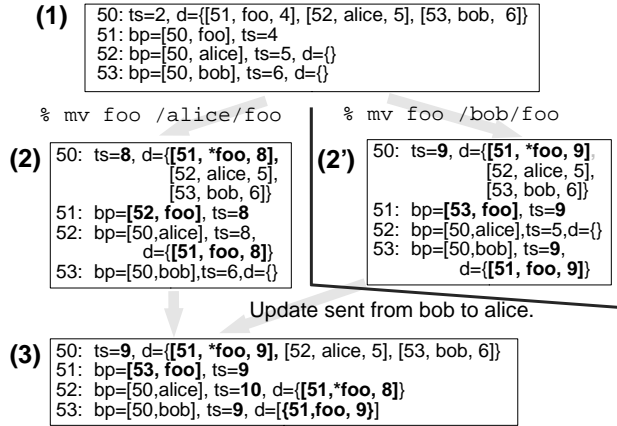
(1)
50: ts=2, d={[51, foo, 4], [52, alice, 5], [53, bob, 6]}
51: bp=[50, foo], ts=4
52: bp=[50, alice], ts=5, d={}
53: bp=[50, bob], ts=6, d={}

% mv foo /alice/foo

% mv foo /bob/foo

(2)
50: ts=8, d={[51, *foo, 8], [52, alice, 5], [53, bob, 6]}
51: bp=[52, foo], ts=8
52: bp=[50,alice], ts=8, d={[51, foo, 8]}
53: bp=[50,bob],ts=6,d={}

(2')
50: ts=9, d={[51, *foo, 9], [52, alice, 5], [53, bob, 6]}
51: bp=[53, foo], ts=9
52: bp=[50,alice],ts=5,d={}
53: bp=[50,bob], ts=9, d={[51, foo, 9]}

Update sent from bob to alice.

(3)
50: ts=9, d={[51, *foo, 9], [52, alice, 5], [53, bob, 6]}
51: bp=[53, foo], ts=9
52: bp=[50,alice], ts=10, d={[51,*foo, 8]}
53: bp=[50,bob], ts=9, d=[{51,foo, 9}]